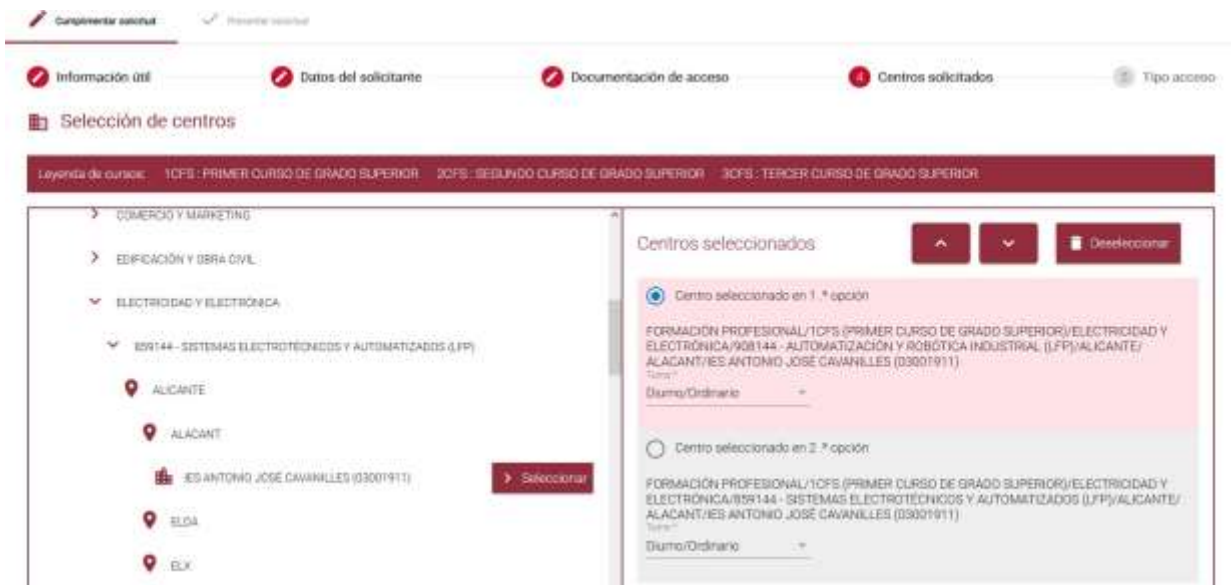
Cumplimentar solicitud

Presentar solicitud

Información útil

Datos del solicitante

Documentación de acceso

4 Centros solicitados

5 Tipo acceso

Selección de centros

Leyenda de cursos: 1CFS : PRIMER CURSO DE GRADO SUPERIOR 2CFS : SEGUNDO CURSO DE GRADO SUPERIOR 3CFS : TERCER CURSO DE GRADO SUPERIOR

COMERCIO Y MARKETING

EDIFICACIÓN Y OBRA CIVIL

ELECTRICIDAD Y ELECTRÓNICA

859144 - SISTEMAS ELECTROTÉCNICOS Y AUTOMATIZADOS (LFP)

ALICANTE

ALACANT

IES ANTONIO JOSÉ CAVANILLES (03001911)

Seleccionar

ELDA

ELX

Centros seleccionados

Deseleccionar

Centro seleccionado en 1.ª opción

FORMACIÓN PROFESIONAL/1CFS (PRIMER CURSO DE GRADO SUPERIOR)/ELECTRICIDAD Y ELECTRÓNICA/908144 - AUTOMATIZACIÓN Y ROBÓTICA INDUSTRIAL (LFP)/ALICANTE/ALACANT/IES ANTONIO JOSÉ CAVANILLES (03001911)

Turno *

Diurno/Ordinario

Centro seleccionado en 2.ª opción

FORMACIÓN PROFESIONAL/1CFS (PRIMER CURSO DE GRADO SUPERIOR)/ELECTRICIDAD Y ELECTRÓNICA/859144 - SISTEMAS ELECTROTÉCNICOS Y AUTOMATIZADOS (LFP)/ALICANTE/ALACANT/IES ANTONIO JOSÉ CAVANILLES (03001911)

Turno *

Diurno/Ordinario